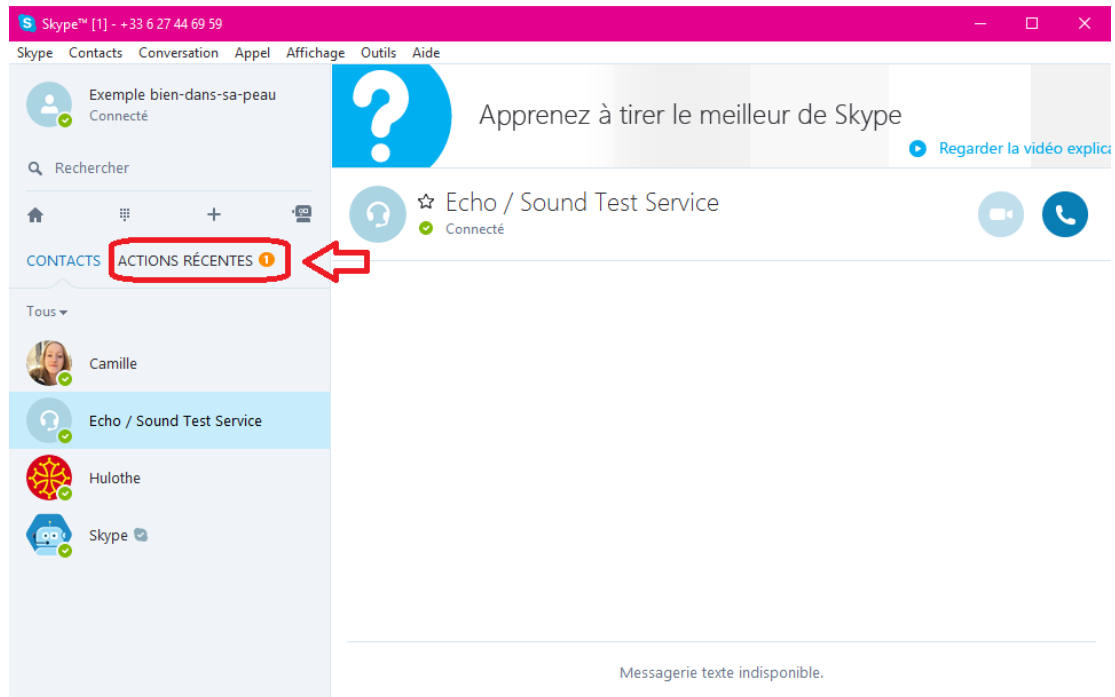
Skype™ [1] - +33 6 27 44 69 59

Skype Contacts Conversation Appel Affichage Outils Aide

Exemple bien-dans-sa-peau
Connecté

Rechercher

CONTACTS ACTIONS RÉCENTES 1

Tous

Camille

Echo / Sound Test Service

Hulothe

Skype

Apprenez à tirer le meilleur de Skype

Regarder la vidéo explica

Echo / Sound Test Service
Connecté

Messagerie texte indisponible.